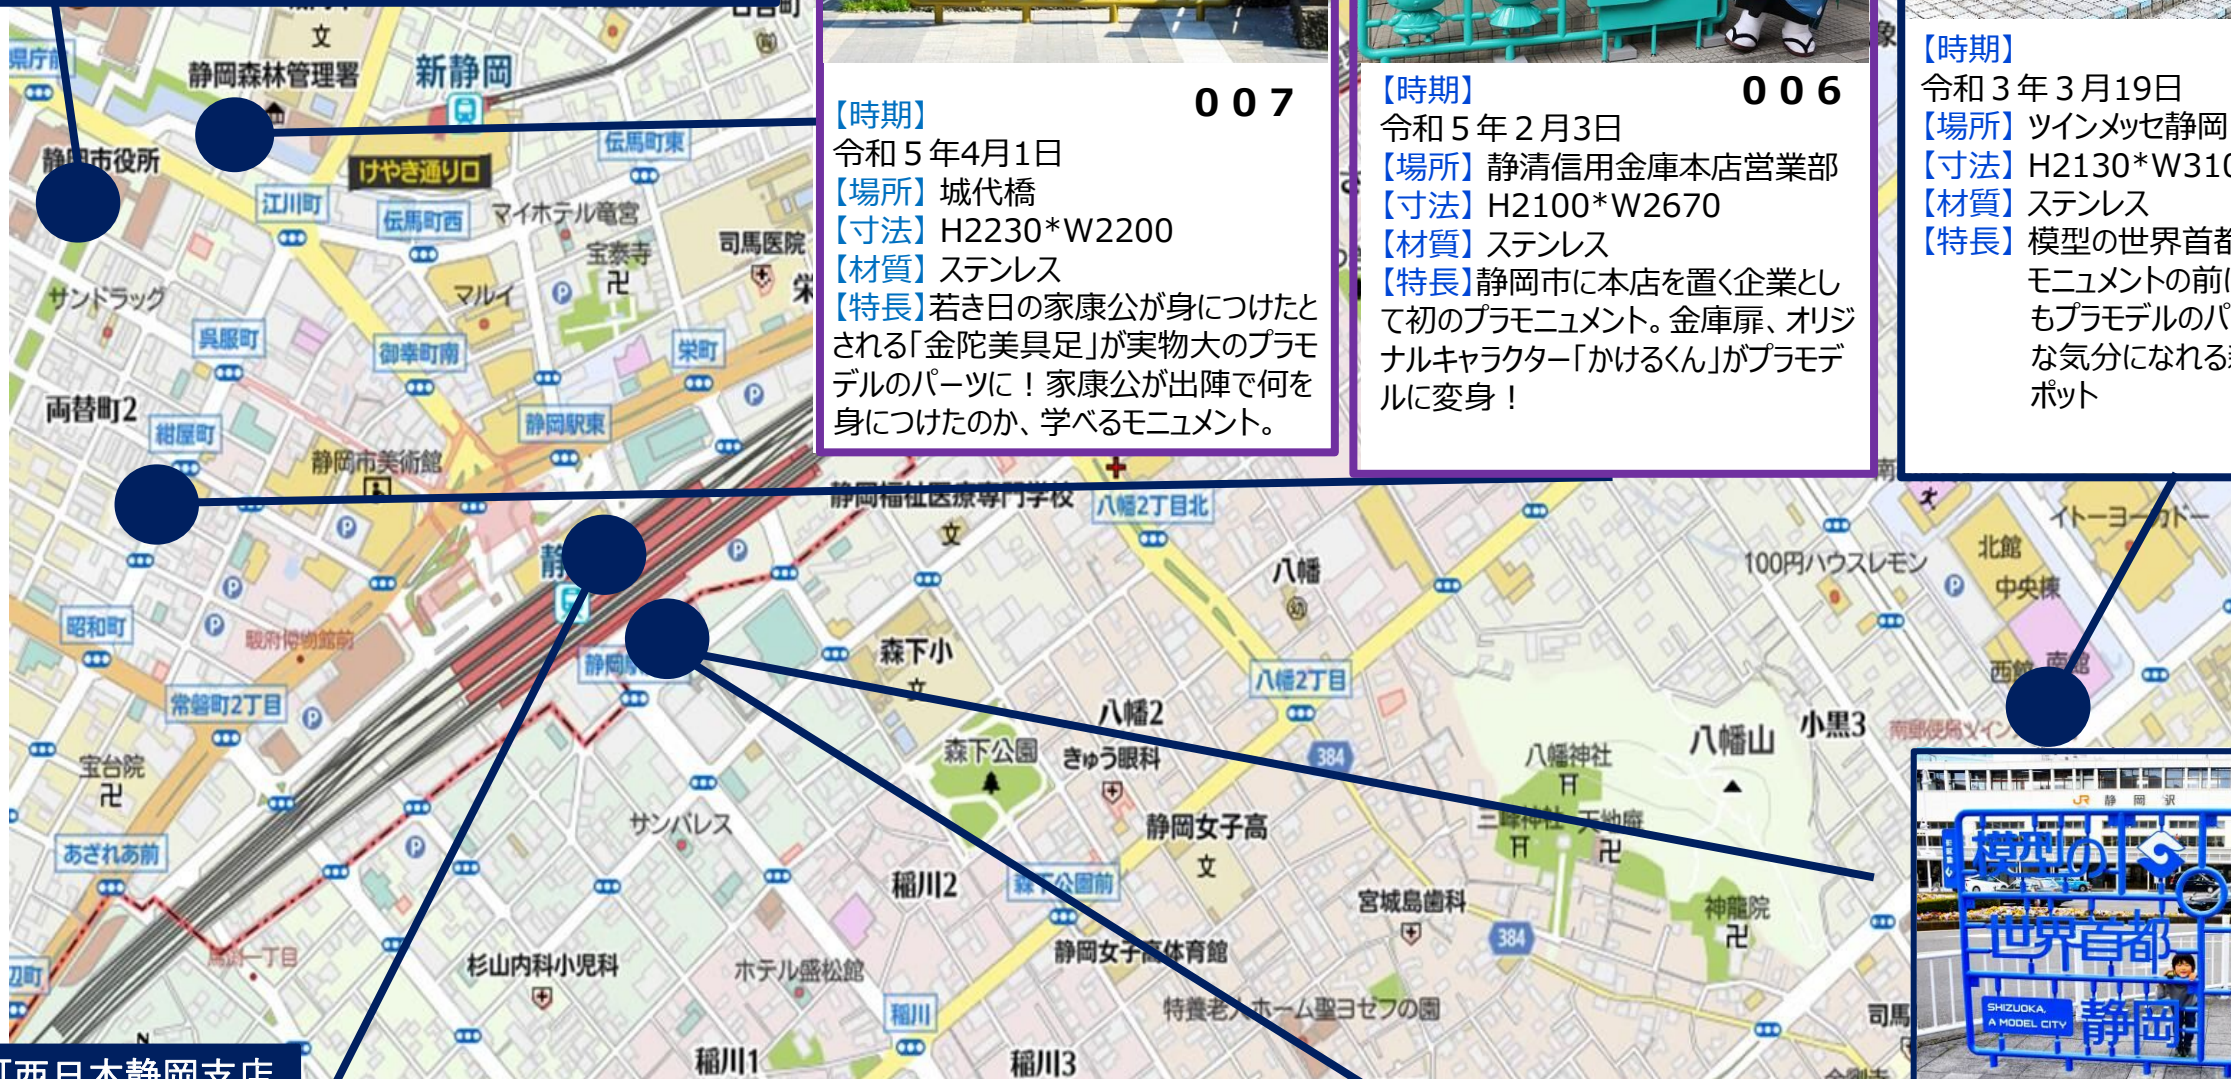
【時期】 007
令和５年4月1日
【場所】城代橋
【寸法】H2230*W2200
【材質】ステンレス
【特長】若き日の家康公が身につけたとされる「金陀美具足」が実物大のプラモデルのパーツに！家康公が出陣で何を身につけたのか、学べるモニュメント。

【時期】 006
令和５年２月3日
【場所】静清信用金庫本店営業部
【寸法】H2100*W2670
【材質】ステンレス
【特長】静岡市に本店を置く企業として初のプラモニュメント。金庫扉、オリジナルキャラクター「かけるくん」がプラモデルに変身！

【時期】
令和３年３月19日
【場所】ツインメッセ静岡
【寸法】H2130*W31
【材質】ステンレス
【特長】模型の世界首都
モニュメントの前
もプラモデルのパ
な気分になれる
ポット

静岡森林管理署
新静岡
静岡市役所
けやき通り口
伝馬町東
江川町
伝馬町西
マイホテル竜宮
宝泰寺
司馬医院
サンドラッグ
マルイ
呉服町
御幸町南
栄町
両替町2
紺屋町
静岡駅東
静岡市美術館
静岡福祉医療専門学校
八幡2丁目北
イトーヨーカドー
北館
中央棟
100円ハウスレモン
八幡
昭和町
駿府博物館
森下小
八幡2丁目
常磐町2丁目
西館
南館
宝台院
八幡2
小黒3
八幡山
森下公園
きゅう眼科
八幡神社
384
三輪神社
天神廟
サンパレス
静岡女子高
あざれあ前
稲川2
森下公園前
宮城島歯科
神龍院
384
静岡女子高体育館
杉山内科小児科
ホテル盛松館
稲川
特養老人ホーム聖ヨゼフの園
司馬
稲川1
稲川3
刀町
西日本静岡支店
模型の世界首都
静岡
JR 静岡 駅
SHIZUOKA, A MODEL CITY